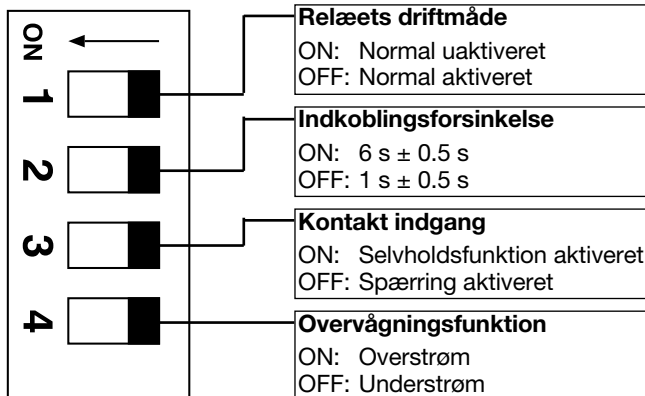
ON
1
2
3
4

Relæets driftmåde
ON: Normal uaktiveret
OFF: Normal aktiveret

Indkoblingsforsinkelse
ON: 6 s ± 0.5 s
OFF: 1 s ± 0.5 s

Kontakt indgang
ON: Selvholdsfunktion aktiveret
OFF: Spærring aktiveret

Overvågningsfunktion
ON: Overstrøm
OFF: Understrøm